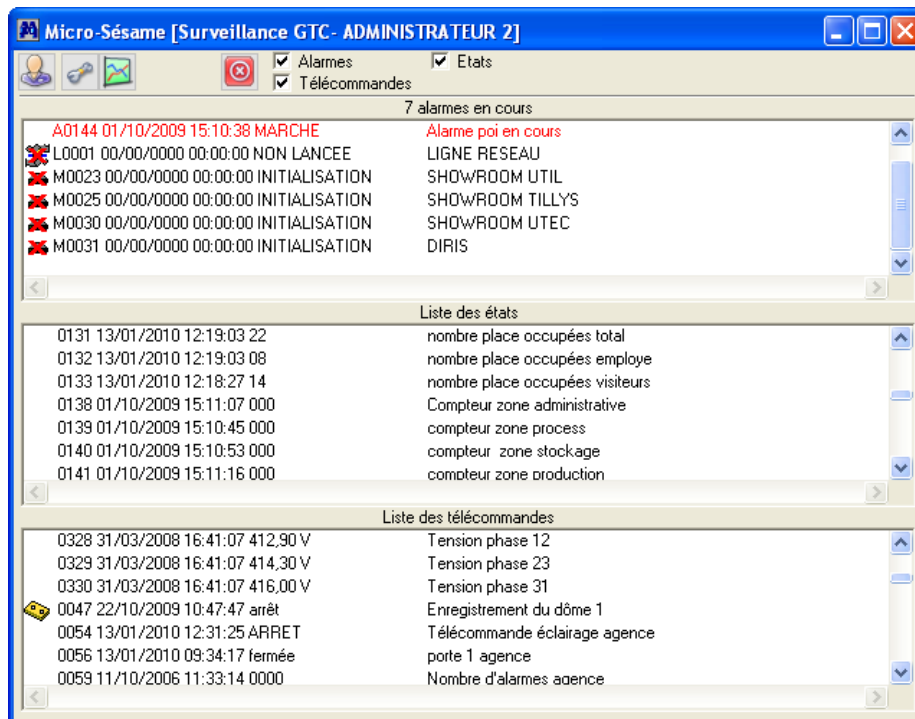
Micro-Sésame [Surveillance GTC- ADMINISTRATEUR 2]

Alarmes
Télécommandes
Etats

7 alarmes en cours

| | |
|---|---|
| A0144 01/10/2009 15:10:38 MARCHE | Alarme poi en cours |
| L0001 00/00/0000 00:00:00 NON LANCEE | LIGNE RESEAU |
| M0023 00/00/0000 00:00:00 INITIALISATION | SHOWROOM UTIL |
| M0025 00/00/0000 00:00:00 INITIALISATION | SHOWROOM TILLYS |
| M0030 00/00/0000 00:00:00 INITIALISATION | SHOWROOM UTEC |
| M0031 00/00/0000 00:00:00 INITIALISATION | DIRIS |

Liste des états

| | |
|---|---|
| 0131 13/01/2010 12:19:03 22 | nombre place occupées total |
| 0132 13/01/2010 12:19:03 08 | nombre place occupées employe |
| 0133 13/01/2010 12:18:27 14 | nombre place occupées visiteurs |
| 0138 01/10/2009 15:11:07 000 | Compteur zone administrative |
| 0139 01/10/2009 15:10:45 000 | compteur zone process |
| 0140 01/10/2009 15:10:53 000 | compteur zone stockage |
| 0141 01/10/2009 15:11:16 000 | compteur zone production |

Liste des télécommandes

| | |
|---|---|
| 0328 31/03/2008 16:41:07 412,90 V | Tension phase 12 |
| 0329 31/03/2008 16:41:07 414,30 V | Tension phase 23 |
| 0330 31/03/2008 16:41:07 416,00 V | Tension phase 31 |
| 0047 22/10/2009 10:47:47 arrêt | Enregistrement du dôme 1 |
| 0054 13/01/2010 12:31:25 ARRET | Télécommande éclairage agence |
| 0056 13/01/2010 09:34:17 fermée | porte 1 agence |
| 0059 11/10/2006 11:33:14 0000 | Nombre d'alarmes agence |